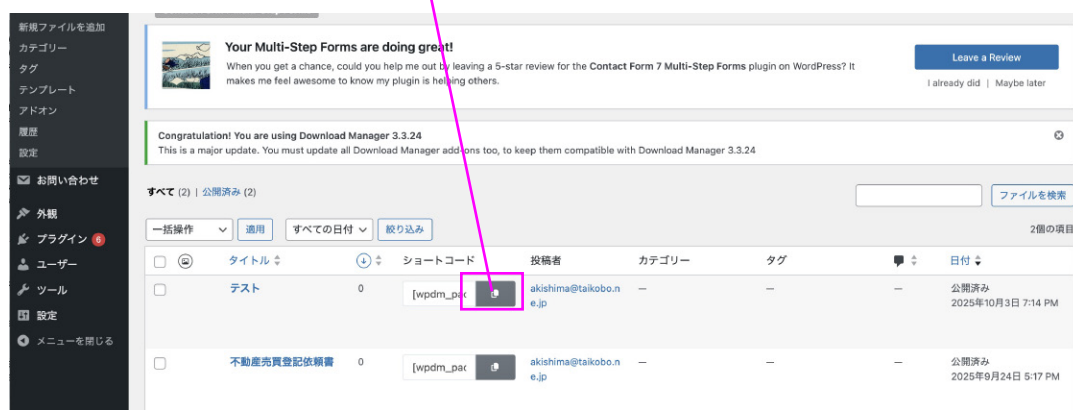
新規ファイルを追加
カテゴリー
タグ
テンプレート
アドオン
履歴
設定
お問い合わせ
外観
プラグイン 6
ユーザー
ツール
設定
メニューを閉じる

Your Multi-Step Forms are doing great!
When you get a chance, could you help me out by leaving a 5-star review for the Contact Form 7 Multi-Step Forms plugin on WordPress? It makes me feel awesome to know my plugin is helping others.

Leave a Review
I already did | Maybe later

Congratulation! You are using Download Manager 3.3.24
This is a major update. You must update all Download Manager add-ons too, to keep them compatible with Download Manager 3.3.24

すべて (2) | 公開済み (2)

ファイルを検索

一括操作 適用 すべての日付 絞り込み

2個の項目

| | タイトル | | ショートコード | 投稿者 | カテゴリー | タグ | | 日付 |
|---|---|---|---|---|---|---|---|---|
| | テスト | 0 | [wpdm_pac | akishima@taikobo.ne.jp | — | — | — | 公開済み 2025年10月3日 7:14 PM |
| | 不動産売買登記依頼書 | 0 | [wpdm_pac | akishima@taikobo.ne.jp | — | — | — | 公開済み 2025年9月24日 5:17 PM |